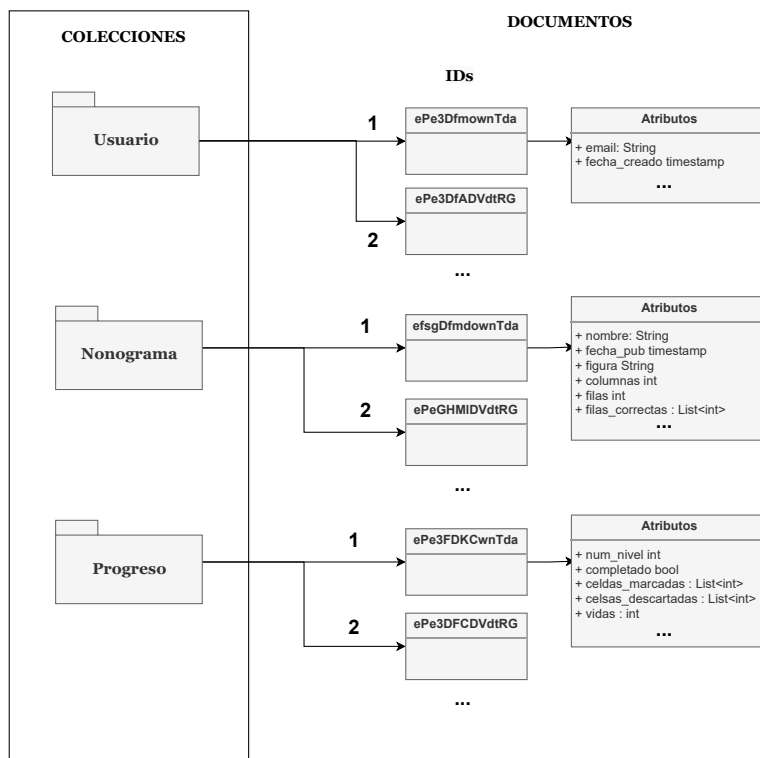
COLECCIONES

DOCUMENTOS

IDs

Usuario

1

ePe3DfmownTda

Atributos

+ email: String
+ fecha_creado timestamp
...

ePe3DfADVdtRG

2

...

Nonograma

1

efsgDfmdownTda

Atributos

+ nombre: String
+ fecha_pub timestamp
+ figura String
+ columnas int
+ filas int
+ filas_correctas : List<int>
...

2

ePeGHMIDVdtRG

...

Progreso

1

ePe3FDKCwnTda

Atributos

+ num_nivel int
+ completado bool
+ celdas_marcadas : List<int>
+ celsas_descartadas : List<int>
+ vidas : int
...

2

ePe3DFCDVdtRG

...